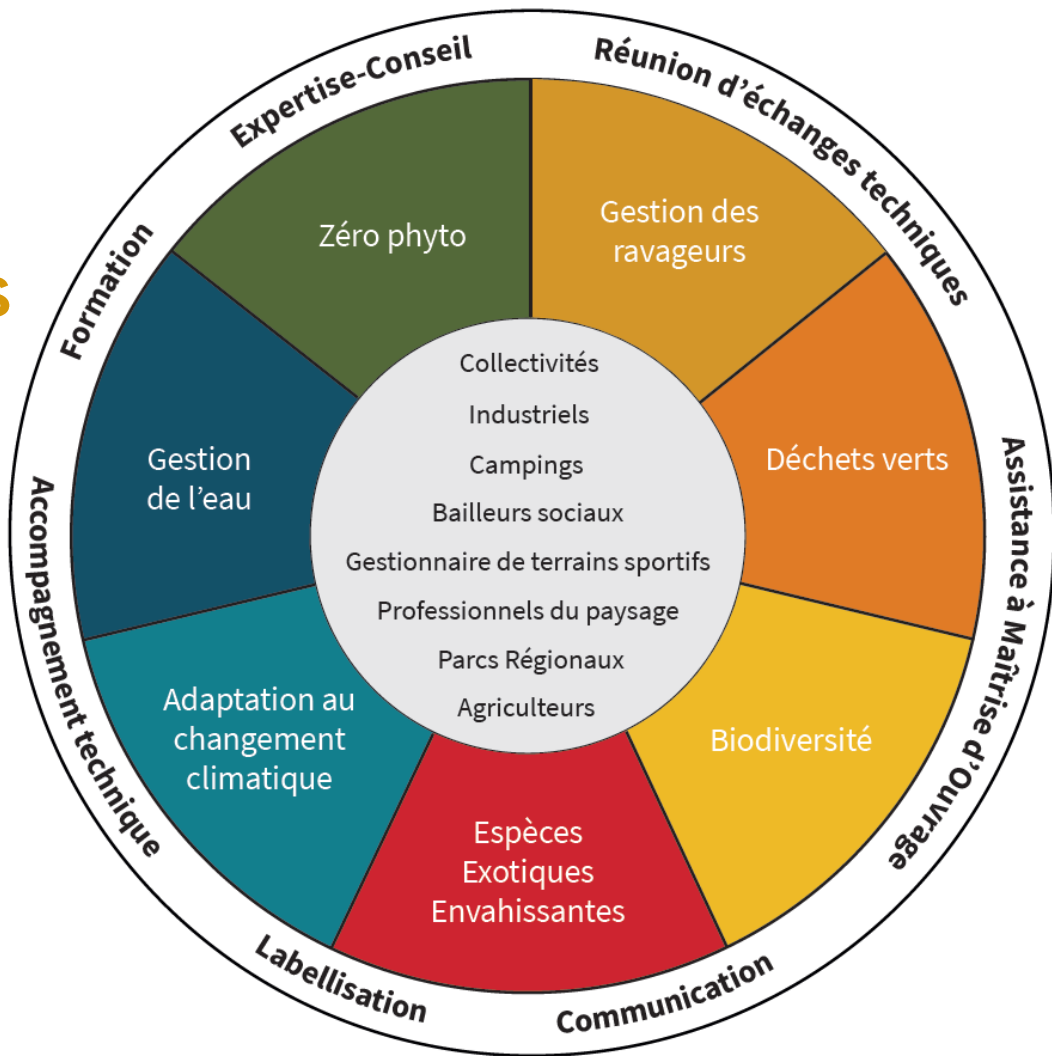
Expertise-Conseil

Réunion d'échanges techniques

Assistance à Maîtrise d'Ouvrage

Communication

Labellisation

Accompagnement technique

Formation

Zéro phyto

Gestion des ravageurs

Déchets verts

Biodiversité

Espèces Exotiques Envahissantes

Adaptation au changement climatique

Gestion de l'eau

Collectivités

Industriels

Campings

Bailleurs sociaux

Gestionnaire de terrains sportifs

Professionnels du paysage

Parcs Régionaux

Agriculteurs